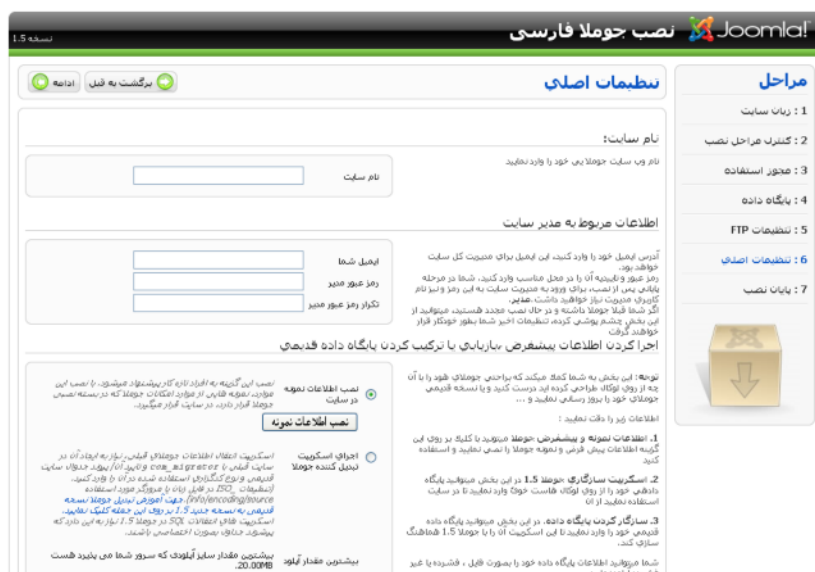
نسخه 1.5

Joomla! نصب جوملا فارسی

مراحل

1 : زبان سایت

2 : کنترل مراحل نصب

3 : مجوز استفاده

4 : پایگاه داده

5 : تنظیمات FTP

6 : تنظیمات اصلی

7 : پایان نصب

تنظیمات اصلی

برگشت به قبل

ادامه

نام سایت:

نام وب سایت جوملا یی خود را وارد نمایید

نام سایت

اطلاعات مربوط به مدیر سایت

آدرس ایمیل خود را وارد کنید، این ایمیل برای مدیریت کل سایت خواهد بود.
رمز عبور و تاییدیه آن را در محل مناسب وارد کنید، شما در مرحله پایانی پس از نصب، برای ورود به مدیریت سایت به این رمز و نیز نام کاربری مدیریت نیاز خواهید داشت. مدیر.
اگر شما قبلا جوملا داشته و در حال نصب مجدد هستید، میتوانید از این بخش چشم پوشی کرده، تنظیمات اخیر شما بطور خودکار قرار خواهند گرفت

ایمیل شما

رمز عبور مدیر

تکرار رمز عبور مدیر

اجرا کردن اطلاعات پیشفرض ،بارابابی یا ترکیب کردن پایگاه داده قدیمی

توجه: این بخش به شما کمک میکند که براحتی جوملای خود را با آن چه از روی لوکال طراحی کرده اید درست کنید و یا نسخه قدیمی جوملای خود را بروز رسانی نمایید و ...

اطلاعات زیر را دقت نمایید :

1. اطلاعات نمونه و پیشفرض جوملا میتوانید با کلیک بر روی این گزینه اطلاعات پیش فرض و نمونه جوملا را نصب نمایید و استفاده کنید

2. اسکریپت سازگاری جوملا 1.5 در این بخش میتوانید پایگاه داده ی خود را از روی لوکال هاست خود وارد نمایید تا در سایت استفاده نمایید از آن

3. سازگار کردن پایگاه داده. در این بخش میتوانید پایگاه داده قدیمی خود را وارد نمایید تا این اسکریپت آن را با جوملا 1.5 هماهنگ سازی کند.

شما میتوانید اطلاعات پایگاه داده خود را بصورت فایل ، فشرده یا غیر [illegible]

نصب اطلاعات نمونه در سایت

نصب این گزینه به افراد تازه کار پیشنهاد میشود. با نصب این موارد، نمونه هایی از موارد امکانات جوملا که در بسته نصبی جوملا قرار دارد، در سایت قرار میگیرد.

نصب اطلاعات نمونه

اجرای اسکریپت تبدیل کننده جوملا

اسکریپت انتقال اطلاعات جوملای قبلی، نیاز به ایجاد آن در سایت قبلی با پیشوند old_ و تایید آن پیوند جداول سایت قدیمی و نوع کدگذاری استفاده شده در آن را وارد کنید. (تنظیمات _ISO در فایل زبان یا مرورگر مورد استفاده /info/encoding/source). جهت آموزش تبدیل جوملا نسخه قدیمی به نسخه جدید 1.5 بر روی این جمله کلیک نمایید. اسکریپت های اطلاعات SQL در جوملا 1.5 نیاز به این دارد که پیشوند جداول بصورت اختصاصی باشند.

بیشترین مقدار آپلود

بیشترین مقدار سایز آپلودی که سرور شما می پذیرد هست 20.00MB